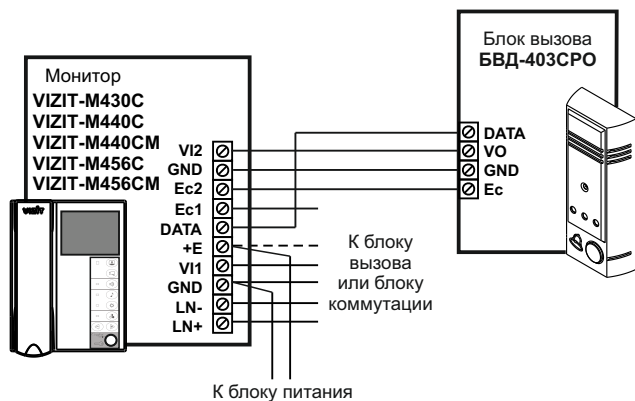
Монитор
VIZIT-M430C
VIZIT-M440C
VIZIT-M440CM
VIZIT-M456C
VIZIT-M456CM

VI2
GND
Ec2
Ec1
DATA
+E
VI1
GND
LN-
LN+

Блок вызова
БВД-403CPO

DATA
VO
GND
Ec

К блоку вызова или блоку коммутации

К блоку питания